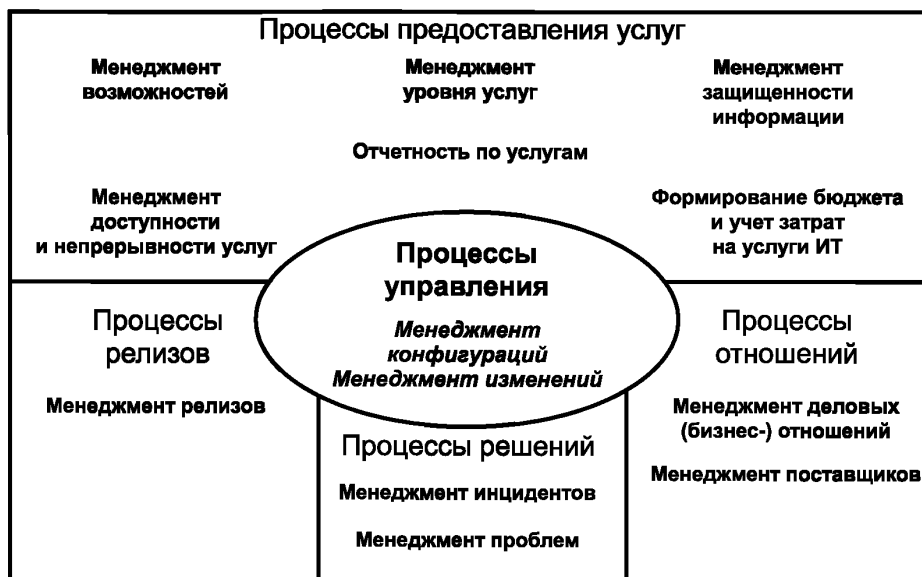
Процессы предоставления услуг

Менеджмент возможностей

Менеджмент уровня услуг

Менеджмент защищенности информации

Отчетность по услугам

Менеджмент доступности и непрерывности услуг

Формирование бюджета и учет затрат на услуги ИТ

Процессы управления

Менеджмент конфигураций
Менеджмент изменений

Процессы релизов

Менеджмент релизов

Процессы отношений

Менеджмент деловых (бизнес-) отношений

Менеджмент поставщиков

Процессы решений

Менеджмент инцидентов

Менеджмент проблем